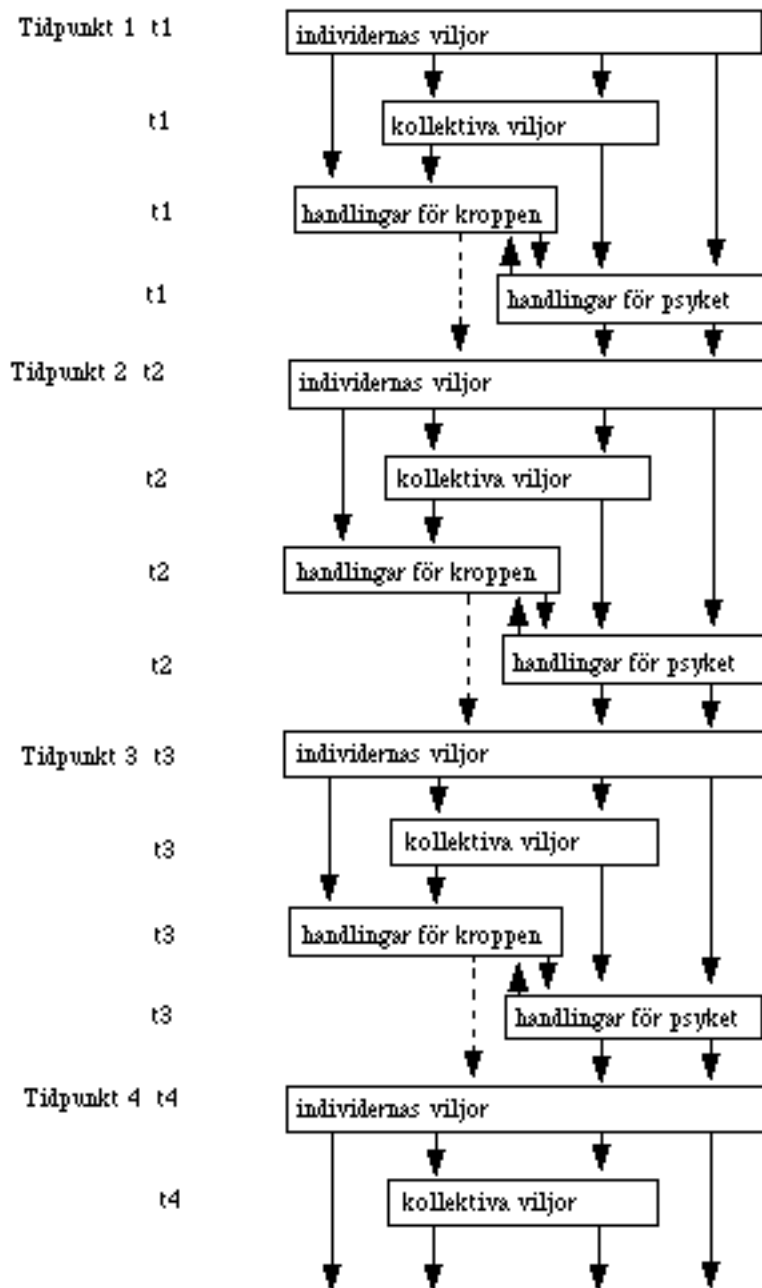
Tidpunkt 1 t1
individernas viljor

t1
kollektiva viljor

t1
handlingar för kroppen

t1
handlingar för psyket

Tidpunkt 2 t2
individernas viljor

t2
kollektiva viljor

t2
handlingar för kroppen

t2
handlingar för psyket

Tidpunkt 3 t3
individernas viljor

t3
kollektiva viljor

t3
handlingar för kroppen

t3
handlingar för psyket

Tidpunkt 4 t4
individernas viljor

t4
kollektiva viljor